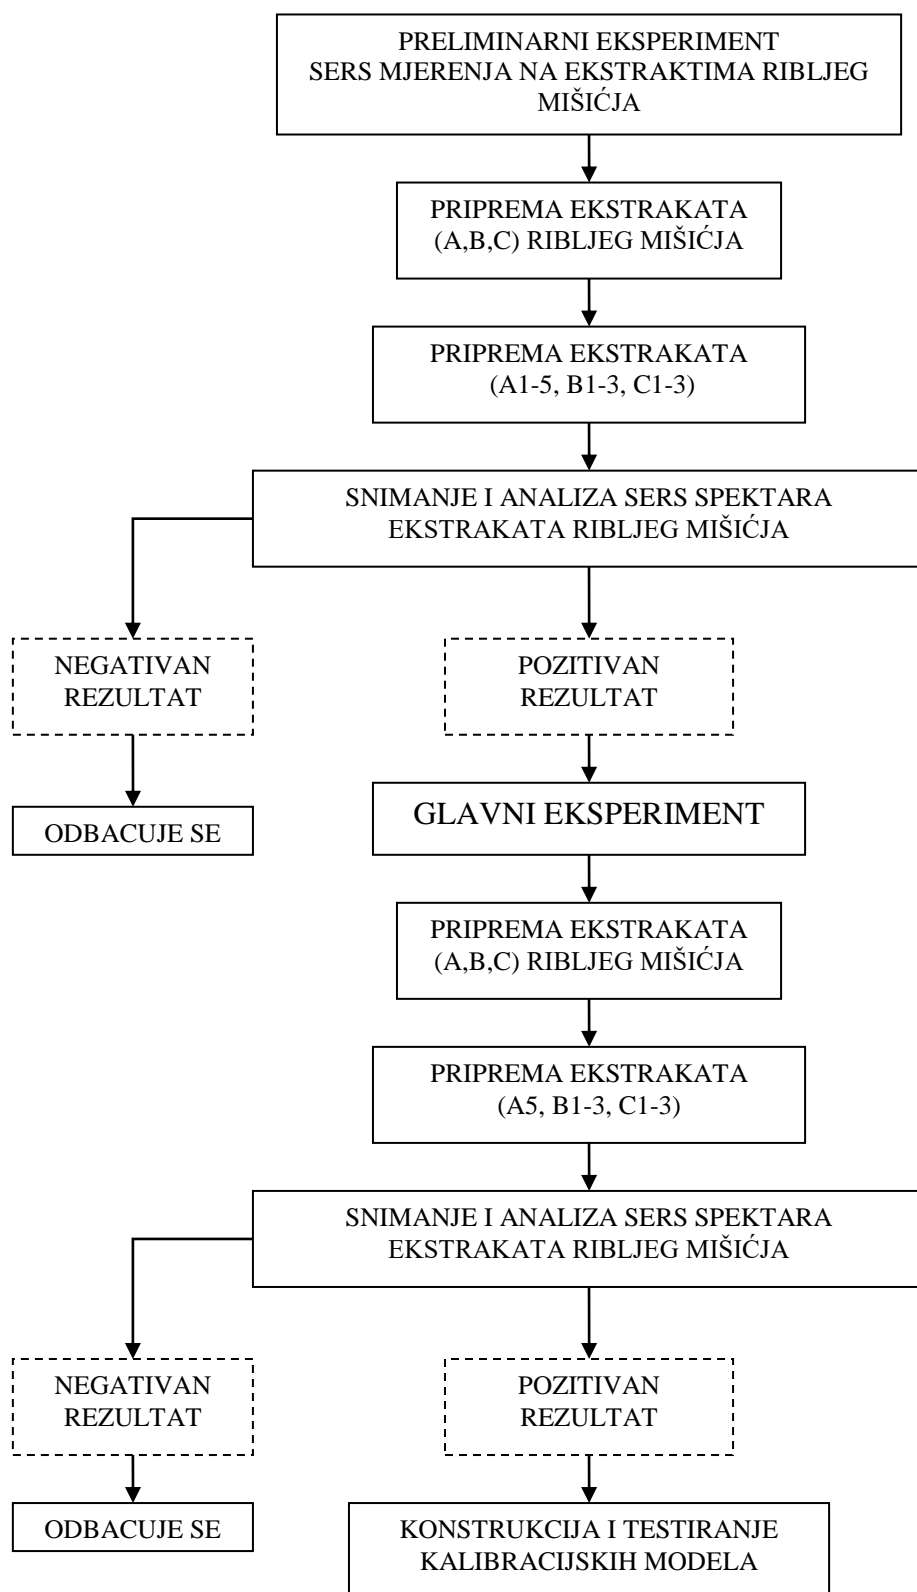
PRELIMINARNI EKSPERIMENT
SERS MJERENJA NA EKSTRAKTIMA RIBLJEG MIŠIĆJA

PRIPREMA EKSTRAKATA
(A,B,C) RIBLJEG MIŠIĆJA

PRIPREMA EKSTRAKATA
(A1-5, B1-3, C1-3)

SNIMANJE I ANALIZA SERS SPEKTARA
EKSTRAKATA RIBLJEG MIŠIĆJA

NEGATIVAN
REZULTAT

ODBACUJE SE

POZITIVAN
REZULTAT

GLAVNI EKSPERIMENT

PRIPREMA EKSTRAKATA
(A,B,C) RIBLJEG MIŠIĆJA

PRIPREMA EKSTRAKATA
(A5, B1-3, C1-3)

SNIMANJE I ANALIZA SERS SPEKTARA
EKSTRAKATA RIBLJEG MIŠIĆJA

NEGATIVAN
REZULTAT

ODBACUJE SE

POZITIVAN
REZULTAT

KONSTRUKCIJA I TESTIRANJE
KALIBRACIJSKIH MODELA